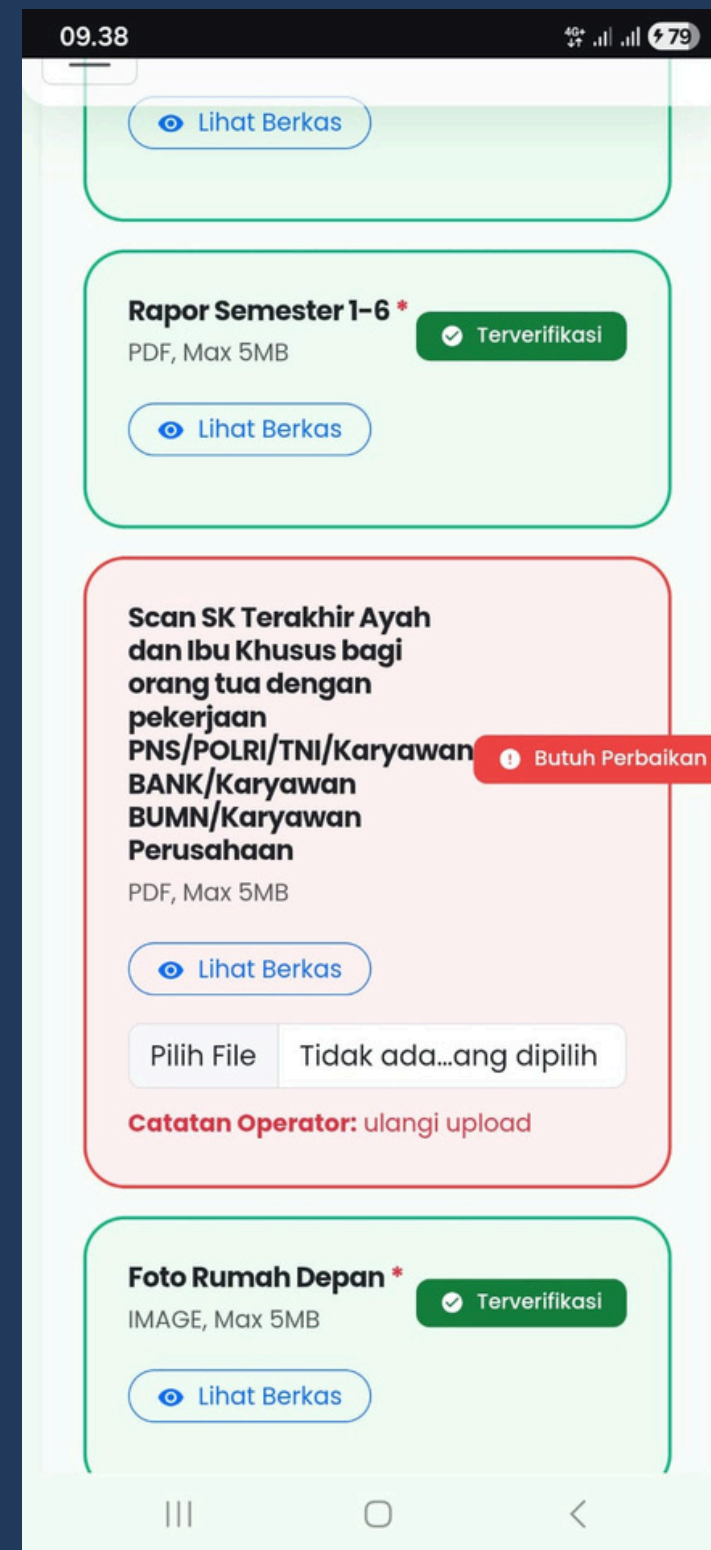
09.38

4G+ 79

Lihat Berkas

Rapor Semester 1-6 *
PDF, Max 5MB

Terverifikasi

Lihat Berkas

Scan SK Terakhir Ayah dan Ibu Khusus bagi orang tua dengan pekerjaan PNS/POLRI/TNI/Karyawan BANK/Karyawan BUMN/Karyawan Perusahaan
PDF, Max 5MB

Butuh Perbaikan

Lihat Berkas

Pilih File Tidak ada...ang dipilih

Catatan Operator: ulangi upload

Foto Rumah Depan *
IMAGE, Max 5MB

Terverifikasi

Lihat Berkas